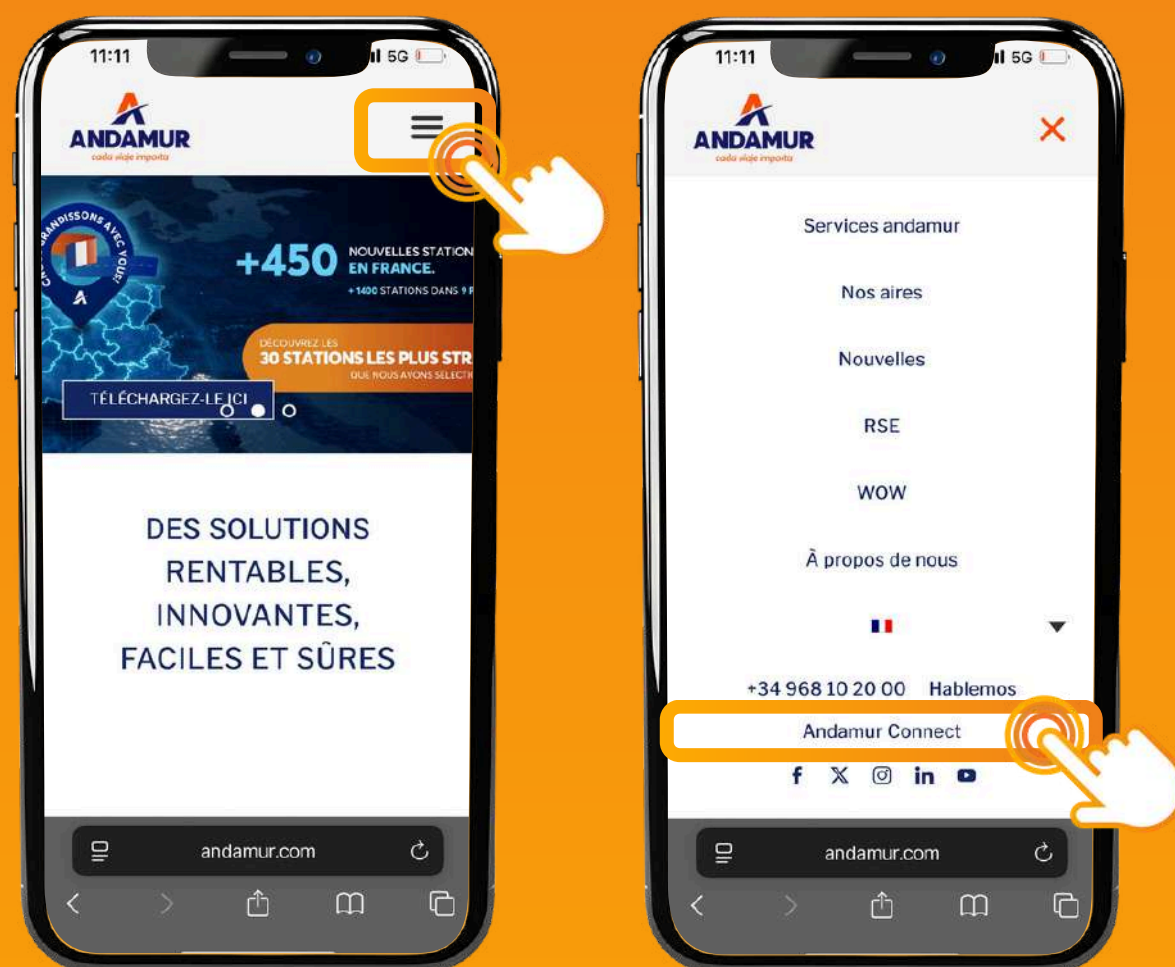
11:11 5G

ANDAMUR
cada viaje importa

GRANDISSONS AVEC VOUS!

+450 NOUVELLES STATION EN FRANCE.
+1400 STATIONS DANS 9 P

DÉCOUVREZ LES
30 STATIONS LES PLUS STR
QUE NOUS AYONS SÉLECTI

TÉLÉCHARGEZ-LE ICI

DES SOLUTIONS RENTABLES, INNOVANTES, FACILES ET SÛRES

andamur.com

11:11 5G

ANDAMUR
cada viaje importa

Services andamur

Nos aires

Nouvelles

RSE

WOW

À propos de nous

+34 968 10 20 00 Hablemos

Andamur Connect

andamur.com